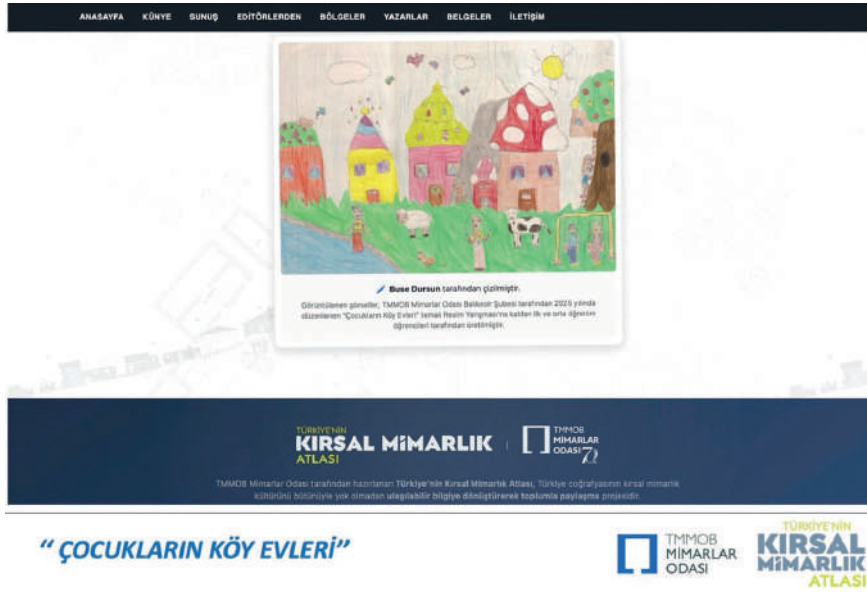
ANASAYFA KÜNYE SUNUŞ EDİTÖRLERDEN BÖLGELER YAZARLAR BELGELER İLETİŞİM

Buse Dursun tarafından çizilmiştir.

Görüntülenen görseller, TMMOB Mimarlar Odası Balıkesir Şubesi tarafından 2025 yılında düzenlenen "Çocukların Köy Evleri" temalı Resim Yarışması'na katılan ilk ve orta öğretim öğrencileri tarafından üretilmiştir.

TÜRKİYE'NİN KIRSAL MİMARLIK ATLASI

TMMOB MİMARLAR ODASI 70

TMMOB Mimarlar Odası tarafından hazırlanan Türkiye'nin Kırsal Mimarlık Atlası, Türkiye coğrafyasının kırsal mimarlık kültürünü bütünüyle yok olmadan ulaşılabilir bilgiye dönüştürerek toplumla paylaşma projesidir.

" ÇOCUKLARIN KÖY EVLERİ"

TMMOB MİMARLAR ODASI

TÜRKİYE'NİN KIRSAL MİMARLIK ATLASI